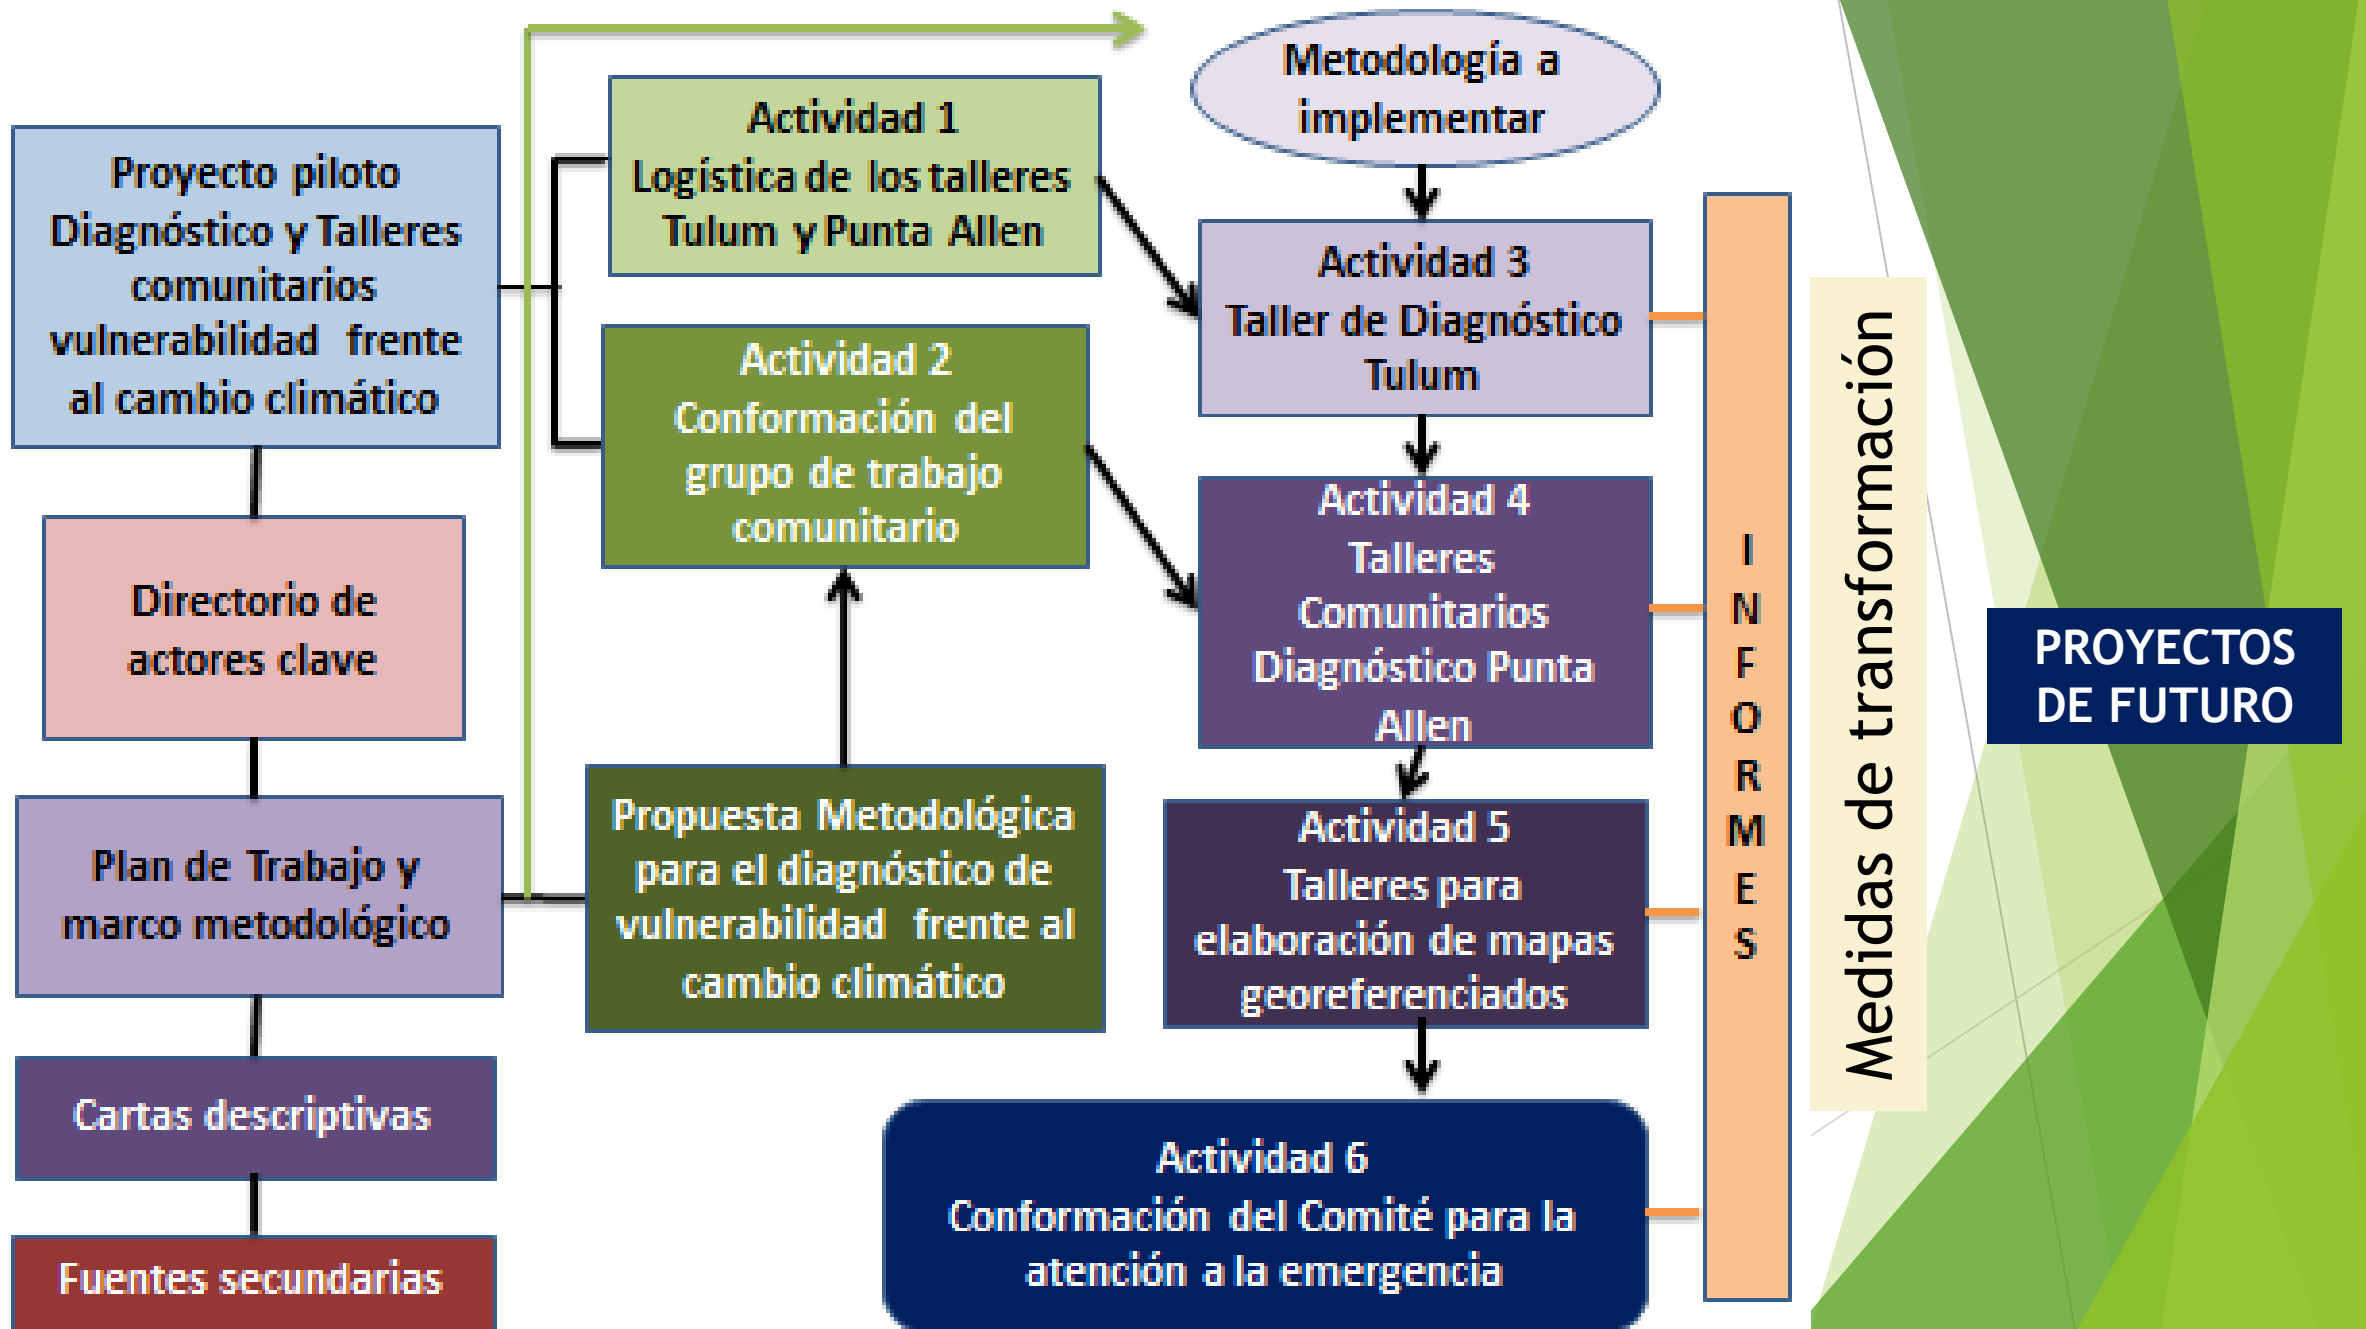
Proyecto piloto Diagnóstico y Talleres comunitarios vulnerabilidad frente al cambio climático

Directorio de actores clave

Plan de Trabajo y marco metodológico

Cartas descriptivas

Fuentes secundarias

Actividad 1
Logística de los talleres Tulum y Punta Allen

Actividad 2
Conformación del grupo de trabajo comunitario

Propuesta Metodológica para el diagnóstico de vulnerabilidad frente al cambio climático

Metodología a implementar

Actividad 3
Taller de Diagnóstico Tulum

Actividad 4
Talleres Comunitarios Diagnóstico Punta Allen

Actividad 5
Talleres para elaboración de mapas georeferenciados

Actividad 6
Conformación del Comité para la atención a la emergencia

INFORMES

Medidas de transformación

PROYECTOS DE FUTURO